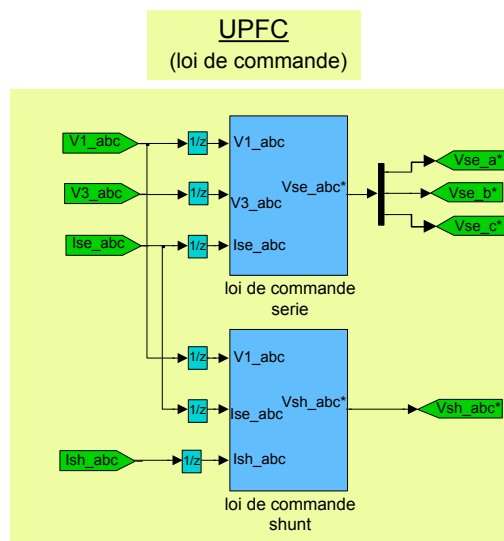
UPFC
(loi de commande)

V1_abc
V3_abc
Ise_abc
1/z
1/z
1/z
V1_abc
V3_abc
Ise_abc
Vse_abc*
loi de commande serie
Vse_a*
Vse_b*
Vse_c*

1/z
1/z
V1_abc
Ise_abc
Vsh_abc*
Ish_abc
1/z
Ish_abc
loi de commande shunt
Vsh_abc*